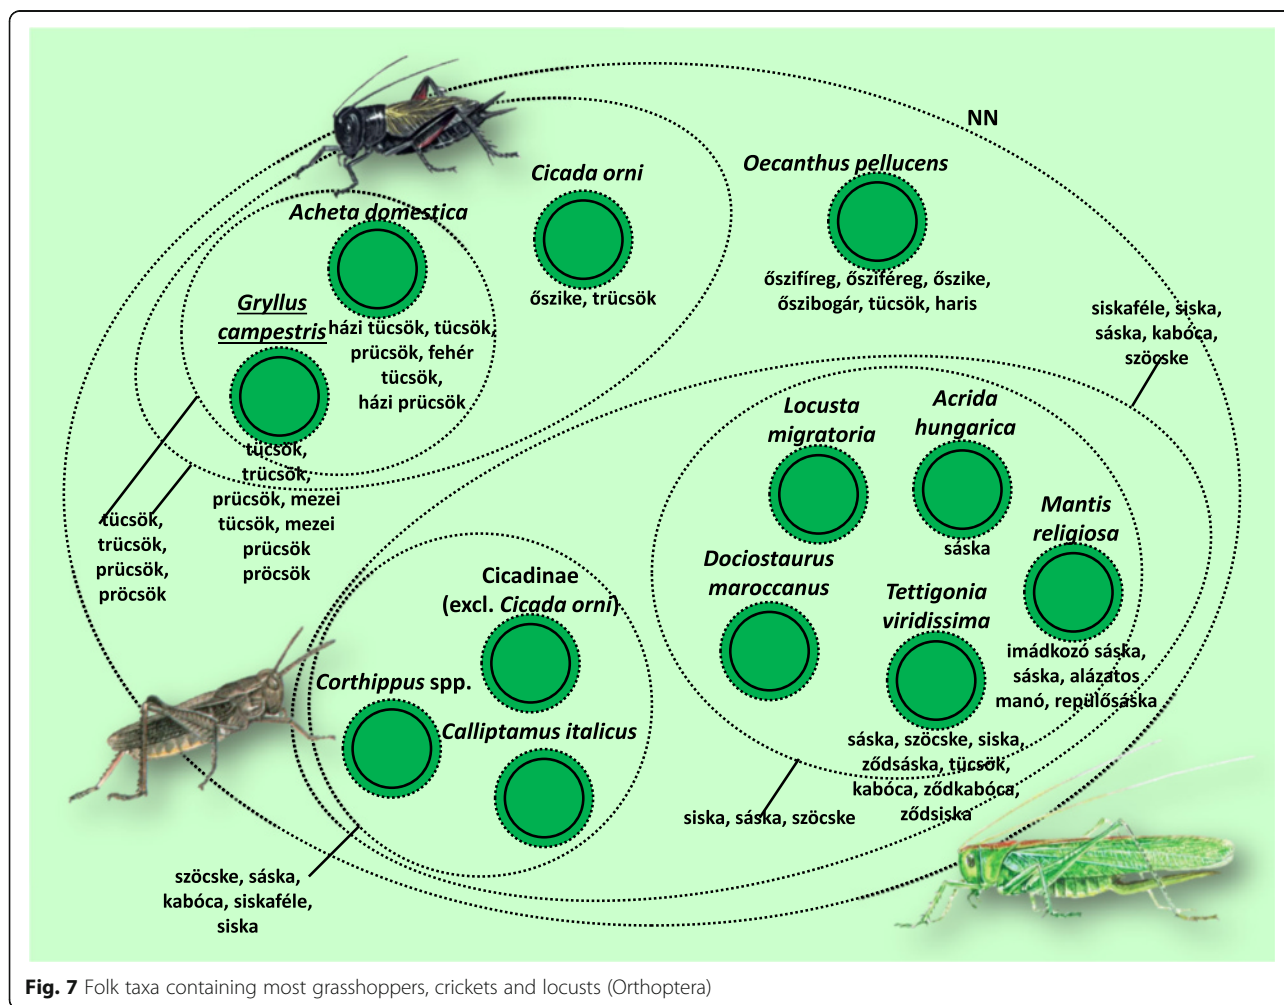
NN

Cicada orni

Oecanthus pellucens

Acheta domestica

őszike, trücsök

őszifíreg, őszféreg, őszike, őszibogár, tücsök, haris

Gryllus campestris

házi tücsök, tücsök, prücsök, fehér tücsök, házi prücsök

siskaféle, siska, sáska, kabóca, szöcske

tücsök, trücsök, prücsök, mezei tücsök, mezei prücsök prücsök

tücsök, trücsök, prücsök, prücsök

Locusta migratoria

Acrida hungarica

sáska

Mantis religiosa

Dociostaurus maroccanus

Tettigonia viridissima

imádkozó sáska, sáska, alázatos manó, repülősáska

Cicadinae (excl. Cicada orni)

Corthippus spp.

Calliptamus italicus

sáska, szöcske, siska, ződsáska, tücsök, kabóca, ződkabóca, ződsiska

siska, sáska, szöcske

szöcske, sáska, kabóca, siskaféle, siska

Fig. 7 Folk taxa containing most grasshoppers, crickets and locusts (Orthoptera)